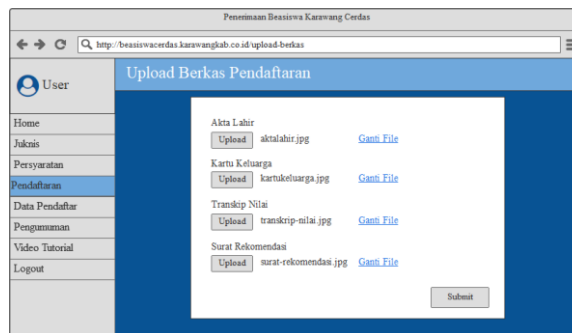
Penerimaan Beasiswa Karawang Cerdas

http://beasiswacerdas.karawangkab.co.id/upload-berkas

User

Upload Berkas Pendaftaran

Home
Juknis
Persyaratan
Pendaftaran
Data Pendaftar
Pengumuman
Video Tutorial
Logout

Akta Lahir
Upload aktalahir.jpg Ganti File

Kartu Keluarga
Upload kartukeluarga.jpg Ganti File

Transkip Nilai
Upload transkrip-nilai.jpg Ganti File

Surat Rekomendasi
Upload surat-rekomendasi.jpg Ganti File

Submit